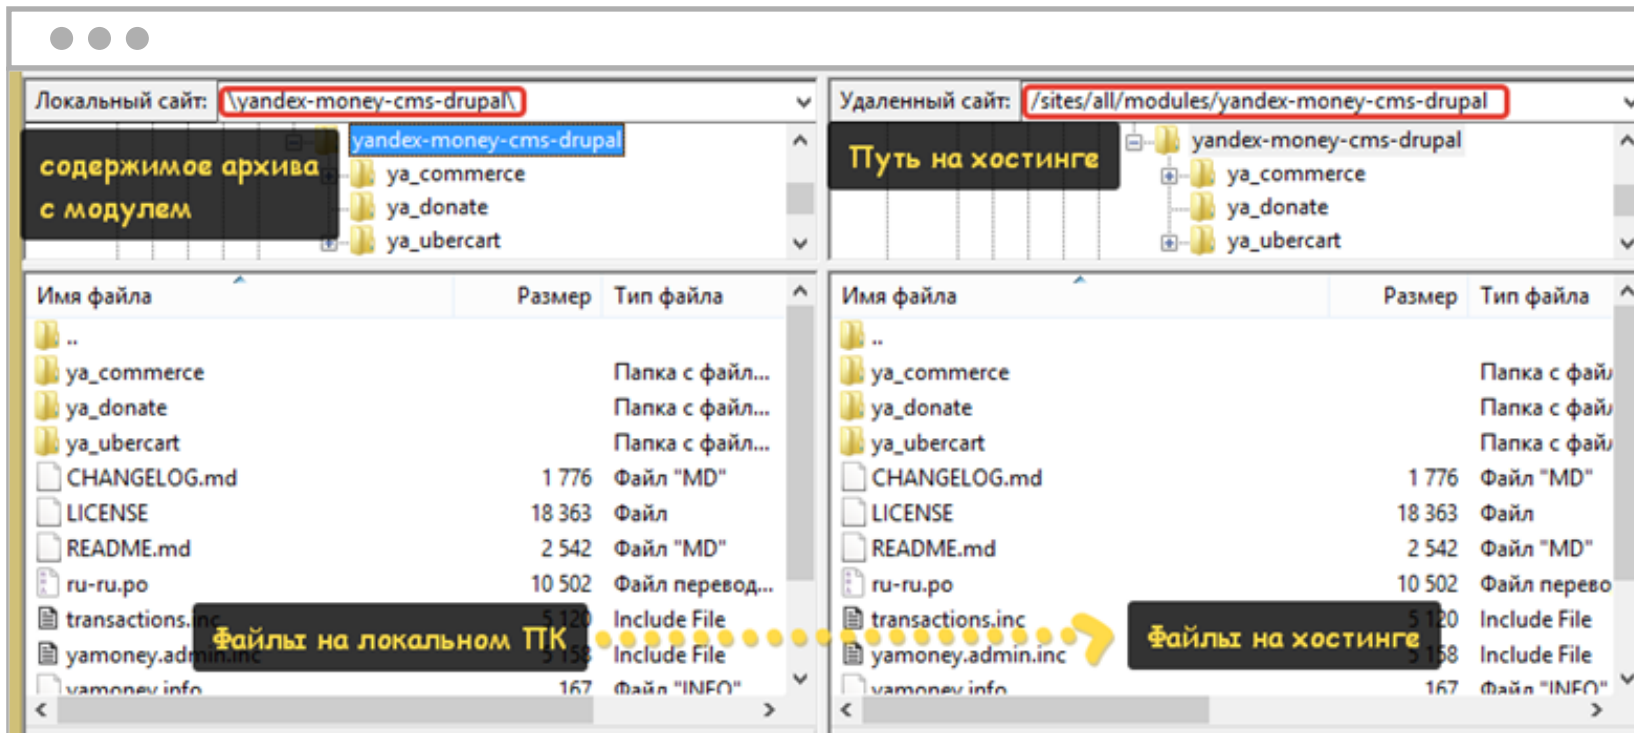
Локальный сайт: \yandex-money-cms-drupal\

содержимое архива с модулем

yandex-money-cms-drupal
ya_commerce
ya_donate
ya_ubercart

| Имя файла | Размер | Тип файла |
|---|---|---|
| .. | | |
| ya_commerce | | Папка с файл... |
| ya_donate | | Папка с файл... |
| ya_ubercart | | Папка с файл... |
| CHANGELOG.md | 1 776 | Файл "MD" |
| LICENSE | 18 363 | Файл |
| README.md | 2 542 | Файл "MD" |
| ru-ru.po | 10 502 | Файл перевод... |
| transactions.inc | 5 120 | Include File |
| yamoney.admin.inc | 5 158 | Include File |
| yamoney.info | 167 | Файл "INFO" |

Файлы на локальном ПК

Удаленный сайт: /sites/all/modules/yandex-money-cms-drupal

Путь на хостинге

yandex-money-cms-drupal
ya_commerce
ya_donate
ya_ubercart

| Имя файла | Размер | Тип файла |
|---|---|---|
| .. | | |
| ya_commerce | | Папка с фай |
| ya_donate | | Папка с фай |
| ya_ubercart | | Папка с фай |
| CHANGELOG.md | 1 776 | Файл "MD" |
| LICENSE | 18 363 | Файл |
| README.md | 2 542 | Файл "MD" |
| ru-ru.po | 10 502 | Файл перево |
| transactions.inc | 5 120 | Include File |
| yamoney.admin.inc | 5 158 | Include File |
| yamoney.info | 167 | Файл "INFO" |

Файлы на хостинге